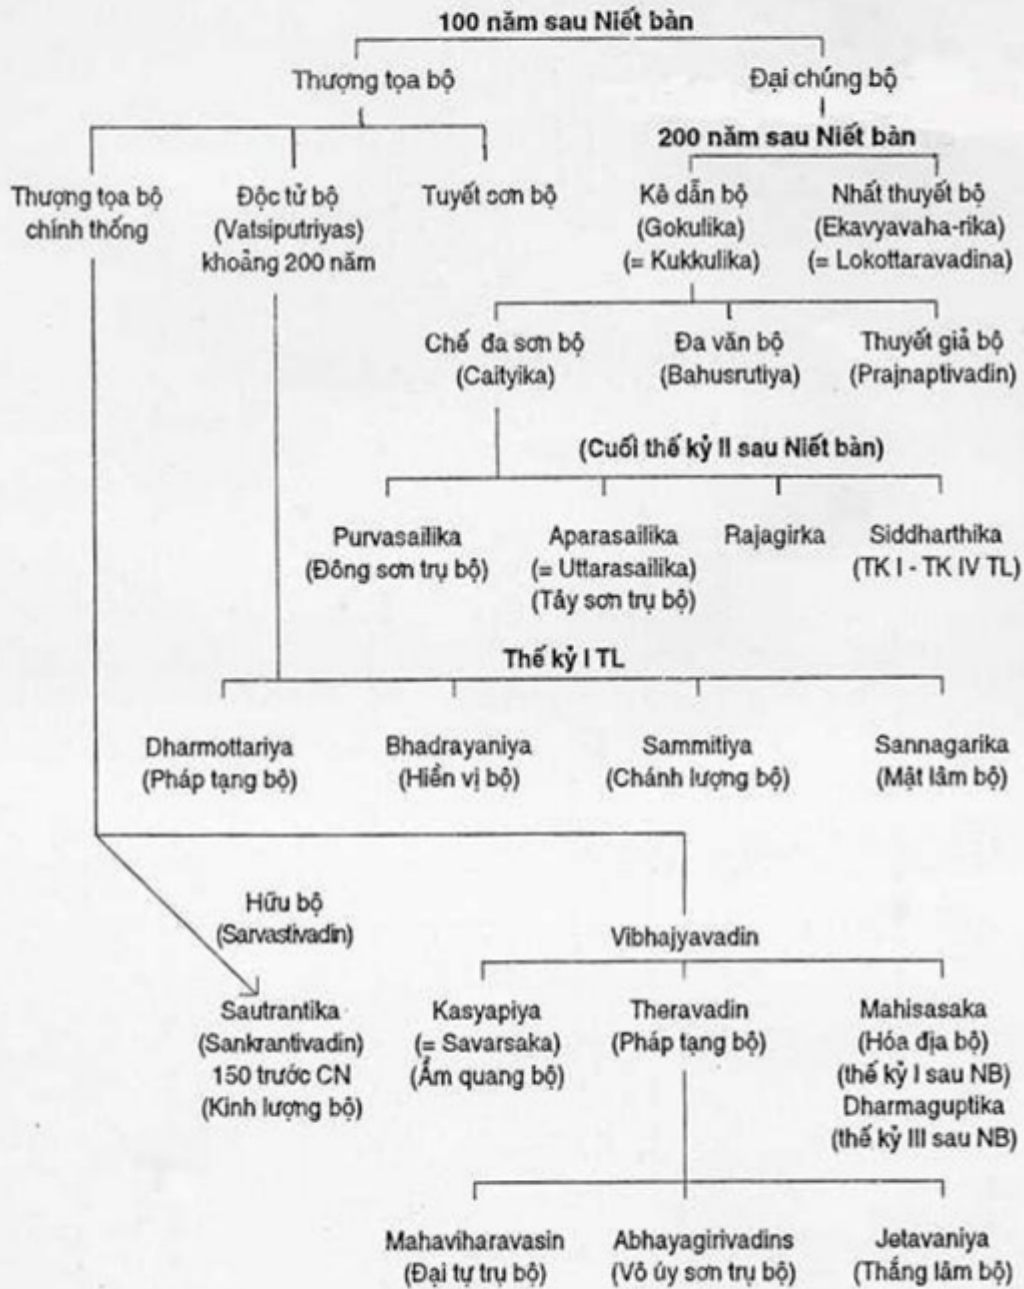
100 năm sau Niết bàn

Thượng tọa bộ

Đại chúng bộ

200 năm sau Niết bàn

Thượng tọa bộ chính thống

Độc tử bộ (Vatsiputriyas) khoảng 200 năm

Tuyết sơn bộ

Kê dẫn bộ (Gokulika) (= Kukkulika)

Nhất thuyết bộ (Ekavyavaha-rika) (= Lokottaravadina)

Chế đa sơn bộ (Caityika)

Đa văn bộ (Bahusrutiya)

Thuyết giả bộ (Prajnaptivadin)

(Cuối thế kỷ II sau Niết bàn)

Purvasailika (Đông sơn trụ bộ)

Aparasailika (= Uttarasailika) (Tây sơn trụ bộ)

Rajagirka

Siddharthika (TK I - TK IV TL)

Thế kỷ I TL

Dharmottariya (Pháp tạng bộ)

Bhadrayaniya (Hiền vị bộ)

Sammitiya (Chánh lượng bộ)

Sannagarika (Mật lâm bộ)

Hữu bộ (Sarvastivadin)

Vibhajyavadin

Sautrantika (Sankrantivadin) 150 trước CN (Kinh lượng bộ)

Kasyapiya (= Savarsaka) (Ẩm quang bộ)

Theravadin (Pháp tạng bộ)

Mahisasaka (Hóa địa bộ) (thế kỷ I sau NB) Dharmaguptika (thế kỷ III sau NB)

Mahaviharavasin (Đại tự trụ bộ)

Abhayagirivadins (Vô úy sơn trụ bộ)

Jetavaniya (Thắng lâm bộ)